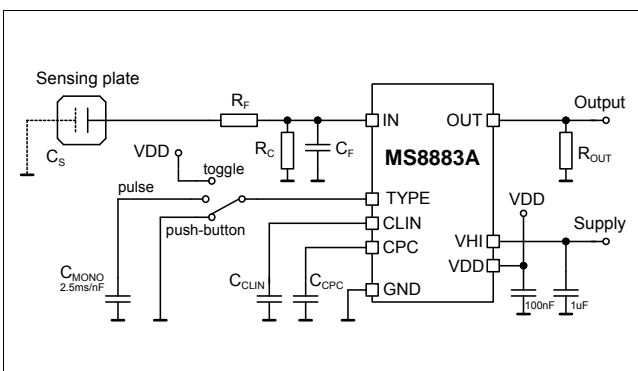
Sensing plate

$R_F$

IN

OUT

Output

$C_S$

VDD

toggle

$R_C$

$C_F$

MS8883A

$R_{OUT}$

pulse

TYPE

VDD

push-button

CLIN

Supply

CPC

VHI

VDD

$C_{MONO}$
2.5ms/nF

$C_{CLIN}$

$C_{CPC}$

GND

100nF

1uF